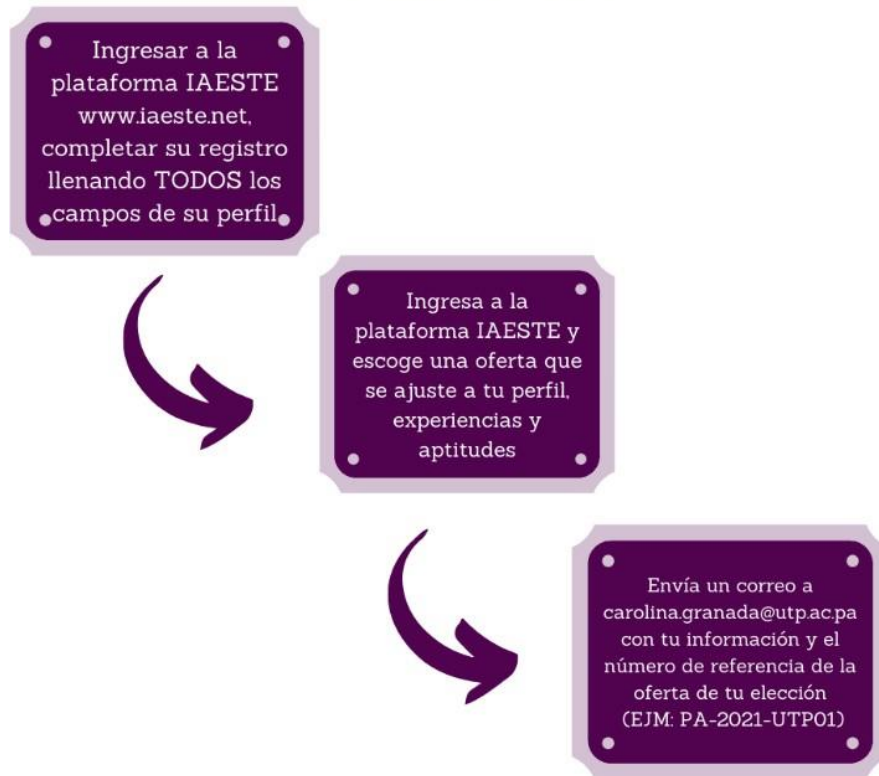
Ingresar a la plataforma IAESTE www.iaeste.net, completar su registro llenando TODOS los campos de su perfil

Ingresa a la plataforma IAESTE y escoge una oferta que se ajuste a tu perfil, experiencias y aptitudes

Envía un correo a carolina.granada@utp.ac.pa con tu información y el número de referencia de la oferta de tu elección (EJM: PA-2021-UTP01)